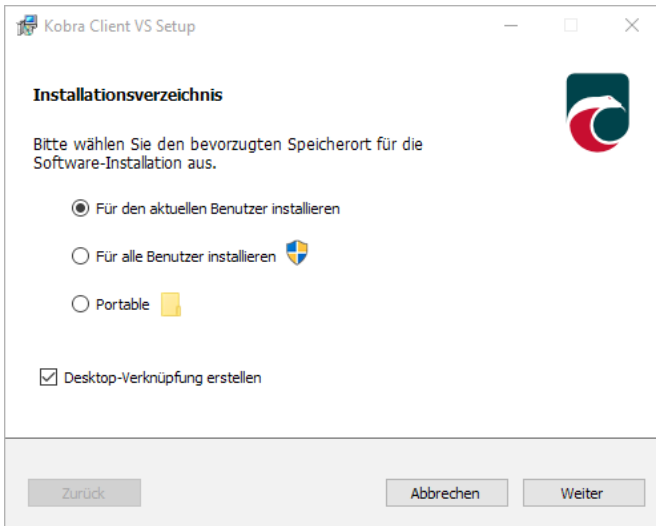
Kobra Client VS Setup

Installationsverzeichnis

Bitte wählen Sie den bevorzugten Speicherort für die Software-Installation aus.

Für den aktuellen Benutzer installieren

Für alle Benutzer installieren

Portable

Desktop-Verknüpfung erstellen

Zurück

Abbrechen

Weiter